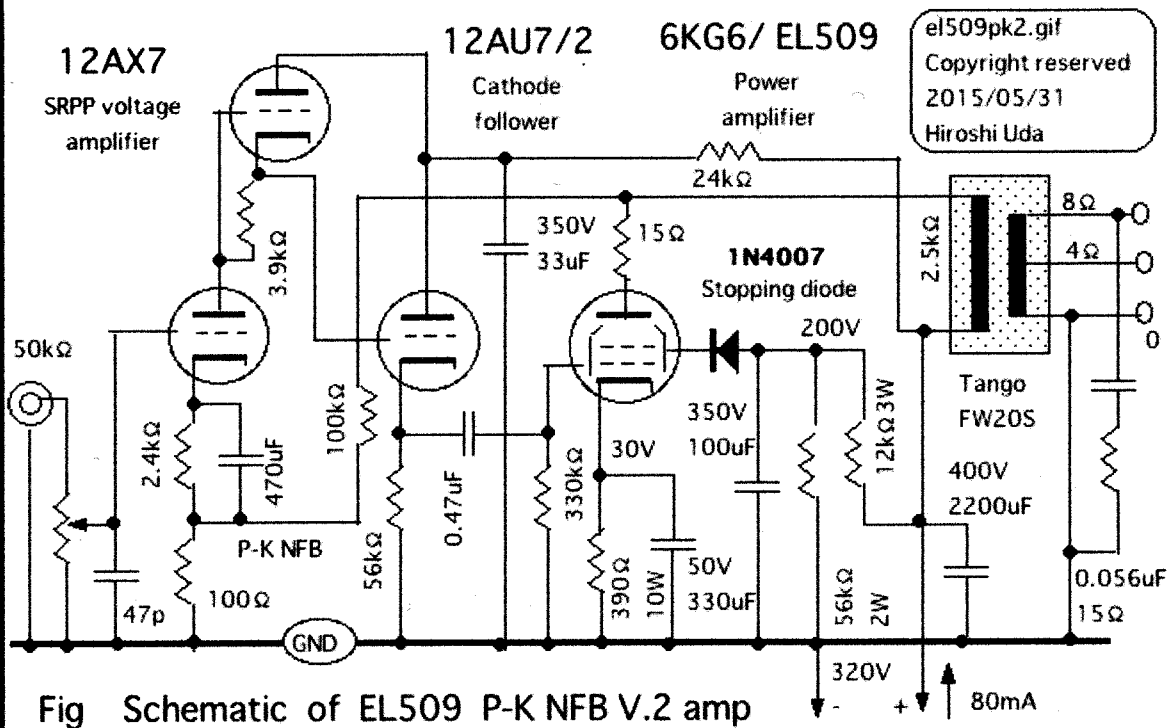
12AX7
SRPP voltage amplifier

12AU7/2
Cathode follower

6KG6/ EL509
Power amplifier

el509pk2.gif
Copyright reserved
2015/05/31
Hiroshi Uda

24kΩ
350V
33uF
15Ω
1N4007
Stopping diode
2.5kΩ
8Ω
4Ω
0
3.9kΩ
200V
50kΩ
100kΩ
Tango
FW20S
2.4kΩ
470uF
350V
100uF
12kΩ3W
30V
0.47uF
330kΩ
400V
2200uF
P-K NFB
56kΩ
50V
47p
100Ω
390Ω
10W
330uF
56kΩ
2W
0.056uF
15Ω
GND
320V
-
+
80mA

Fig Schematic of EL509 P-K NFB V.2 amp